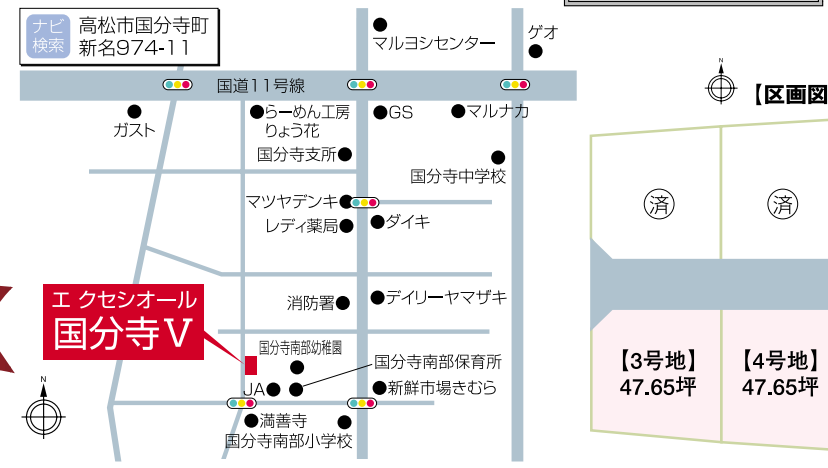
ナビ検索 高松市国分寺町新名974-11

マルヨシセンター
ゲオ
国道11号線
ガスト
らーめん工房りょう花
GS
マルナカ
国分寺支所
国分寺中学校
マツヤデンキ
レディ薬局
ダイキ
消防署
デイリーヤマザキ
エ クセシオール
国分寺V
国分寺南部幼稚園
国分寺南部保育所
JA
新鮮市場きむら
満善寺
国分寺南部小学校
N
N

【区画図
済
済
【3号地】
47.65坪
【4号地】
47.65坪